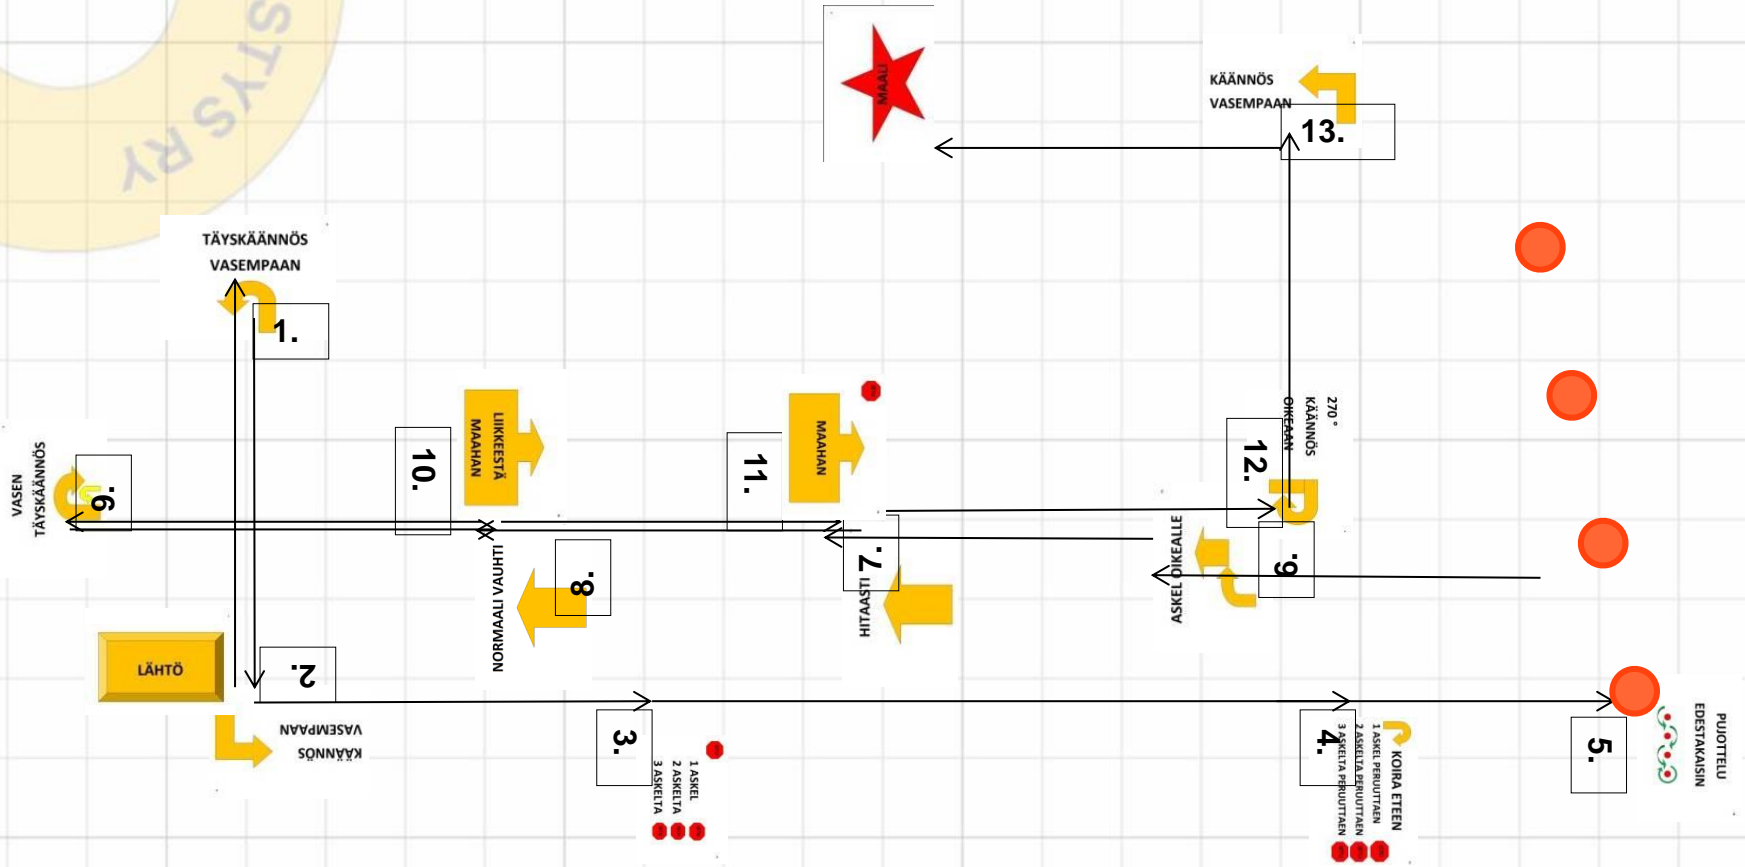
STYS RY

MAALI

KÄÄNNÖS VASEMPAAN

13.

TÄYSKÄÄNNÖS VASEMPAAN

1.

VASEN TÄYSKÄÄNNÖS

9.

10.

LIIKKEESTÄ MAAHAN

11.

MAAHAN

270° KÄÄNNÖS OIKEAAN

12.

ASKEL OIKEALLE

6.

7.

HITAASTI

8.

NORMAALI VAUHTI

LÄHTÖ

2.

KÄÄNNÖS VASEMPAAN

3.

1 ASKEL
2 ASKELTA
3 ASKELTA

4.

KOIRA ETEEN
1 ASKEL PERUUTTAEN
2 ASKELTA PERUUTTAEN
3 ASKELTA PERUUTTAEN

5.

PUJOTTELU EDESTAKAISIN